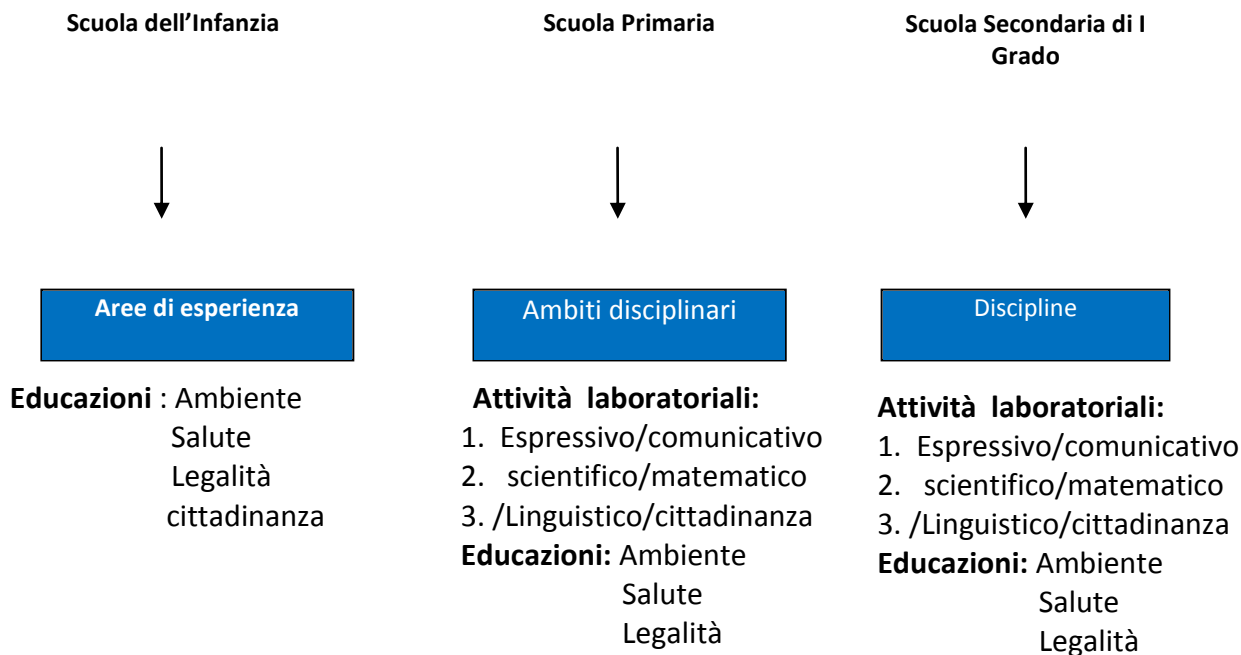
Scuola dell'Infanzia

Aree di esperienza

Educazioni : Ambiente
Salute
Legalità
cittadinanza

Scuola Primaria

Ambiti disciplinari

Attività laboratoriali:
1. Espressivo/comunicativo
2. scientifico/matematico
3. /Linguistico/cittadinanza
Educazioni: Ambiente
Salute
Legalità

Scuola Secondaria di I Grado

Discipline

Attività laboratoriali:
1. Espressivo/comunicativo
2. scientifico/matematico
3. /Linguistico/cittadinanza
Educazioni: Ambiente
Salute
Legalità